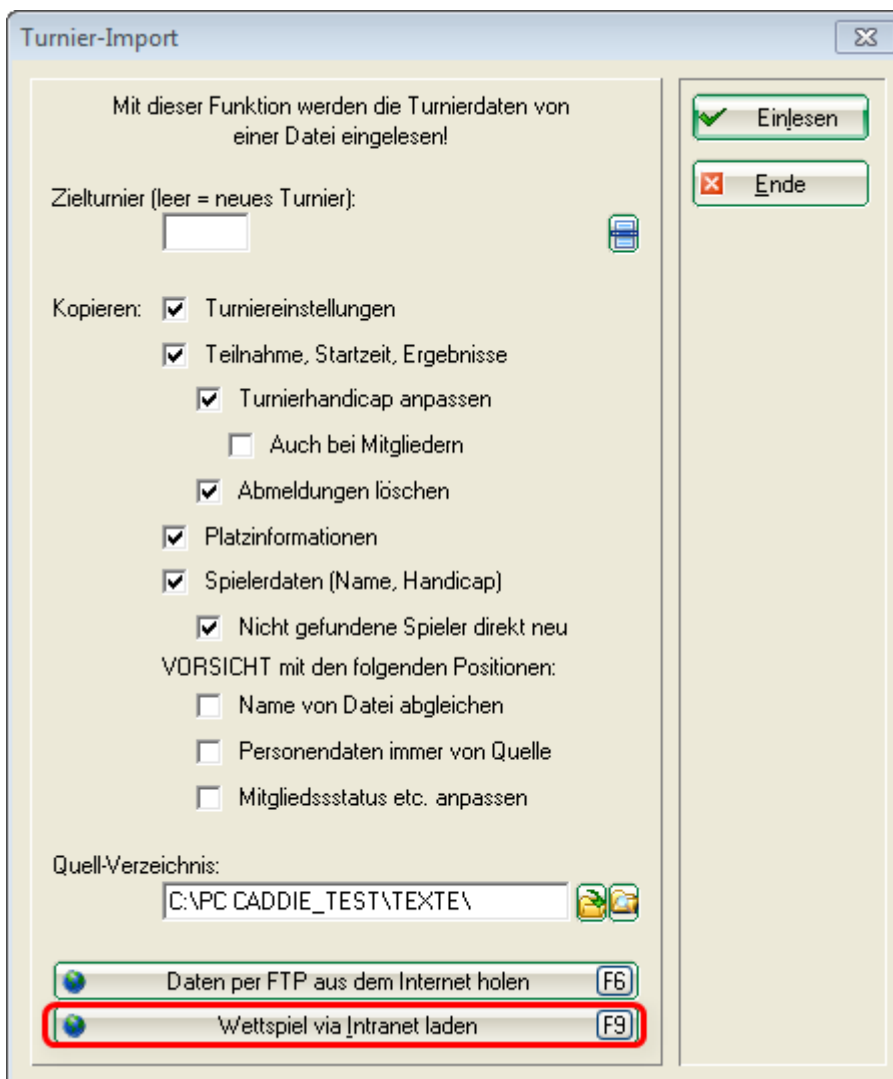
Turnier-Import

Mit dieser Funktion werden die Turnierdaten von einer Datei eingelesen!

Zielturnier (leer = neues Turnier):

Kopieren: Turniereinstellungen

Teilnahme, Startzeit, Ergebnisse

Turnierhandicap anpassen

Auch bei Mitgliedern

Abmeldungen löschen

Platzinformationen

Spielerdaten (Name, Handicap)

Nicht gefundene Spieler direkt neu

VORSICHT mit den folgenden Positionen:

Name von Datei abgleichen

Personendaten immer von Quelle

Mitgliedsstatus etc. anpassen

Quell-Verzeichnis:

C:\PC CADDIE_TEST\TEXTE\

Daten per FTP aus dem Internet holen F6

Wettspiel via Intranet laden F9

Einlesen

Ende